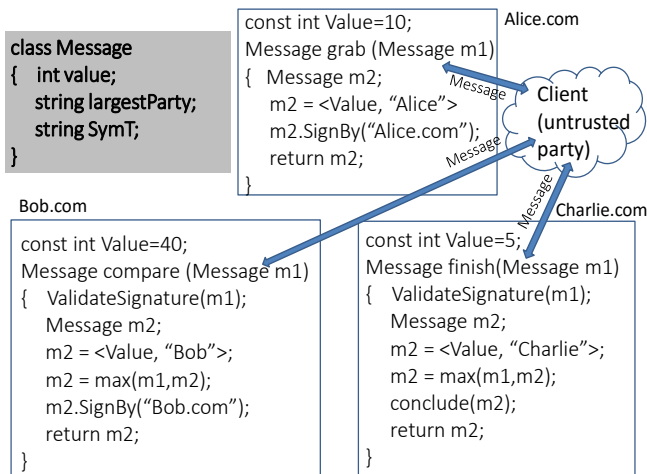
class Message
{ int value;
string largestParty;
string SymT;
}

const int Value=10;
Message grab (Message m1)
{ Message m2;
m2 = <Value, “Alice”>
m2.SignBy(“Alice.com”);
return m2;
}

Alice.com

Message

Client (untrusted party)

Message

Message

Bob.com

const int Value=40;
Message compare (Message m1)
{ ValidateSignature(m1);
Message m2;
m2 = <Value, “Bob”>;
m2 = max(m1,m2);
m2.SignBy(“Bob.com”);
return m2;
}

Charlie.com

const int Value=5;
Message finish(Message m1)
{ ValidateSignature(m1);
Message m2;
m2 = <Value, “Charlie”>;
m2 = max(m1,m2);
conclude(m2);
return m2;
}